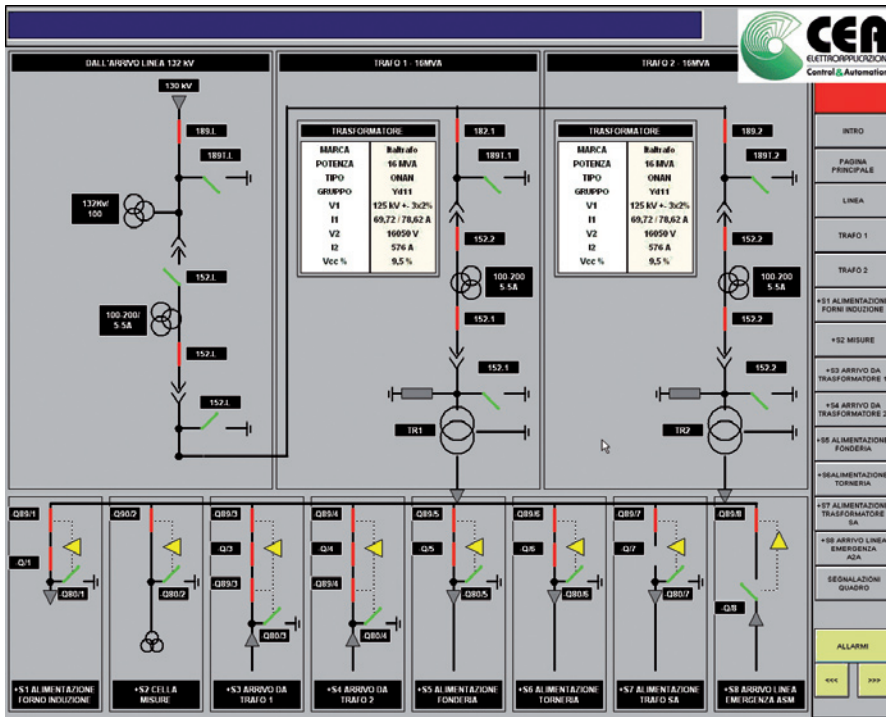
CEA
ELETTROAPPLICAZIONI
Control & Automation

DALL'ARRIVO LINEA 132 KV

130 kV
189.1
1891.1
132Kv/ 100
152.1
100-200/ 5-5A
152.1
152.1

TRAFO 1 - 16MVA

TRASFORMATORE
| MARCA | Italtrafo |
|---|---|
| POTENZA | 16 MVA |
| TIPO | ONAN |
| GRUPPO | Yd11 |
| V1 | 125 kV +- 3x2% |
| I1 | 69,72 / 78,62 A |
| V2 | 16050 V |
| I2 | 576 A |
| Vcc % | 9,5 % |

182.1
1891.1
152.2
100-200 5-5A
152.1
152.1
TR1

TRAFO 2 - 16MVA

TRASFORMATORE
| MARCA | Italtrafo |
|---|---|
| POTENZA | 16 MVA |
| TIPO | ONAN |
| GRUPPO | Yd11 |
| V1 | 125 kV +- 3x2% |
| I1 | 69,72 / 78,62 A |
| V2 | 16050 V |
| I2 | 576 A |
| Vcc % | 9,5 % |

189.2
1891.2
152.2
100-200 5-5A
152.2
152.2
TR2

INTRO
PAGINA PRINCIPALE
LINEA
TRAFO 1
TRAFO 2
+S1 ALIMENTAZIONE FORNI INDUZIONE
+S2 MISURE
+S3 ARRIVO DA TRASFORMATORE 1
+S4 ARRIVO DA TRASFORMATORE 2
+S5 ALIMENTAZIONE FONDERIA
+S6ALIMENTAZIONE TORNERIA
+S7 ALIMENTAZIONE TRASFORMATORE SA
+S8 ARRIVO LINEA EMERGENZA A2A
SEGNALAZIONI QUADRO
ALLARMI
<<<
>>>

Q89/1
Q/1
Q80/1
Q90/2
Q80/2
Q89/3
Q/3
Q89/3
Q80/3
Q89/4
Q/4
Q89/4
Q80/4
Q89/5
Q/5
Q80/5
Q89/6
Q/6
Q80/6
Q89/7
Q/7
Q80/7
Q89/8
Q/8

+S1 ALIMENTAZIONE FORNO INDUZIONE
+S2 CELLA MISURE
+S3 ARRIVO DA TRAFO 1
+S4 ARRIVO DA TRAFO 2
+S5 ALIMENTAZIONE FONDERIA
+S6 ALIMENTAZIONE TORNERIA
+S7 ALIMENTAZIONE TRAFO SA
+S8 ARRIVO LINEA EMERGENZA ASM